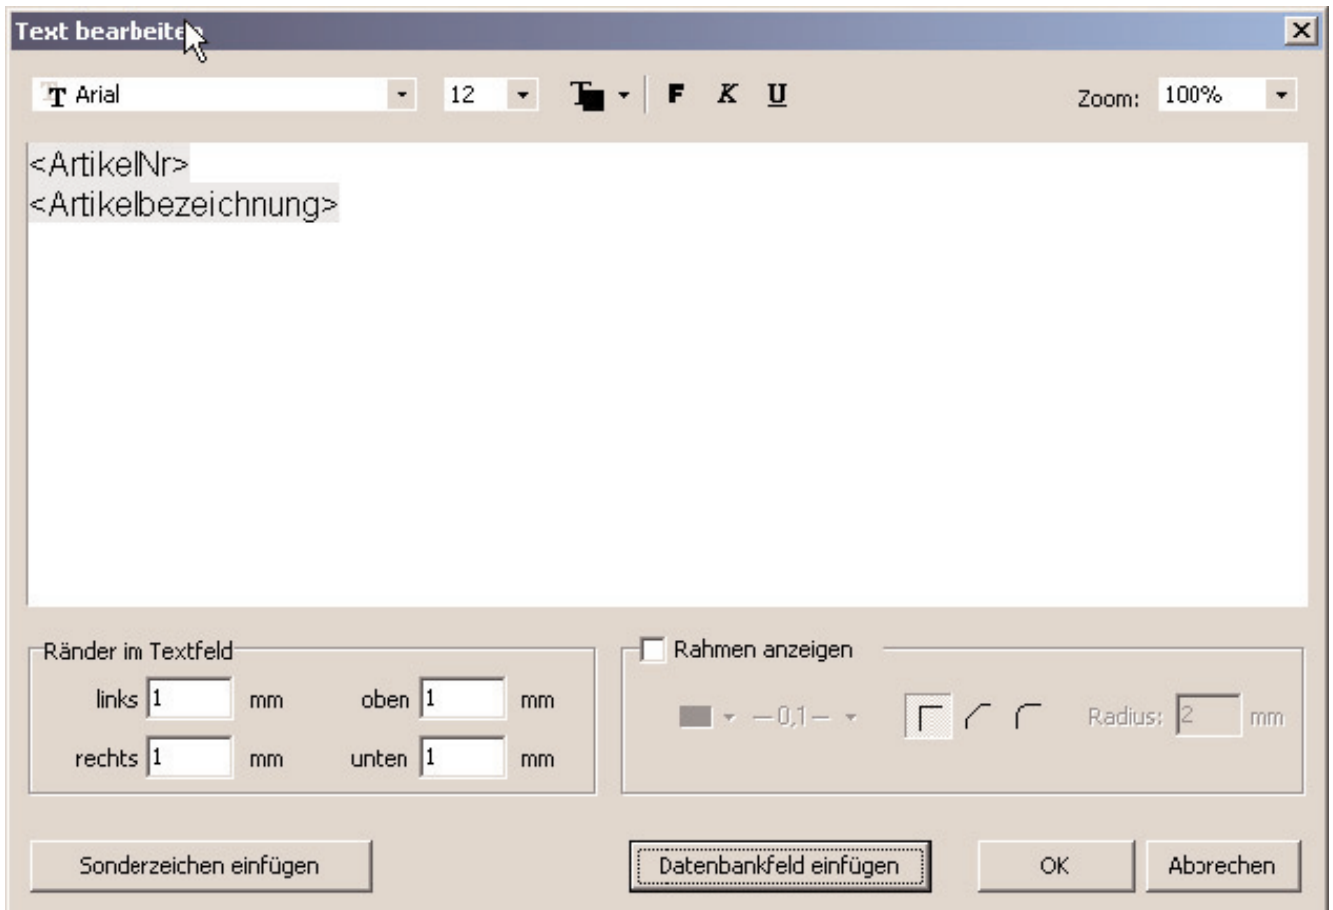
Text bearbeiten

Arial 12 F K U Zoom: 100%

<ArtikelNr>
<Artikelbezeichnung>

Ränder im Textfeld
links 1 mm oben 1 mm
rechts 1 mm unten 1 mm

Rahmen anzeigen
—0,1— Radius: 2 mm

Sonderzeichen einfügen
Datenbankfeld einfügen
OK
Abbrechen